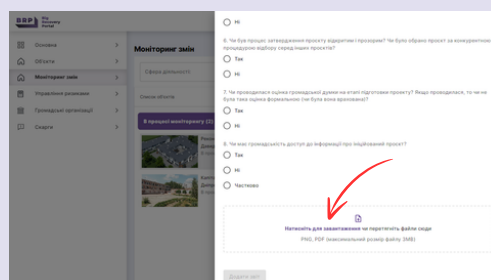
DRPI Digital Recovery Portal

Основна

Об'єкти

Моніторинг змін

Управління ризиками

Громадські ініціативи

Скарги

Моніторинг змін

Сфера діяльності

Оновлення об'єкта

В процесі моніторингу (2)

Ні

6. Чи був процес затвердження проекту відкритим і прозорим? Чи було обрано проект за конкурентною процедурою відбору серед інших проектів?

Так

Ні

7. Чи проводилася оцінка громадської думки на етапі підготовки проекту? Якщо проводилася, то чи не була така оцінка формальною (чи була вона врахована)?

Так

Ні

8. Чи має громадськість доступ до інформації про інвайований проект?

Так

Ні

Частково

Натисніть для завантаження чи перетягніть файли сюди

PNG, PDF (максимальний розмір файлу 3МБ)

Додати звіт